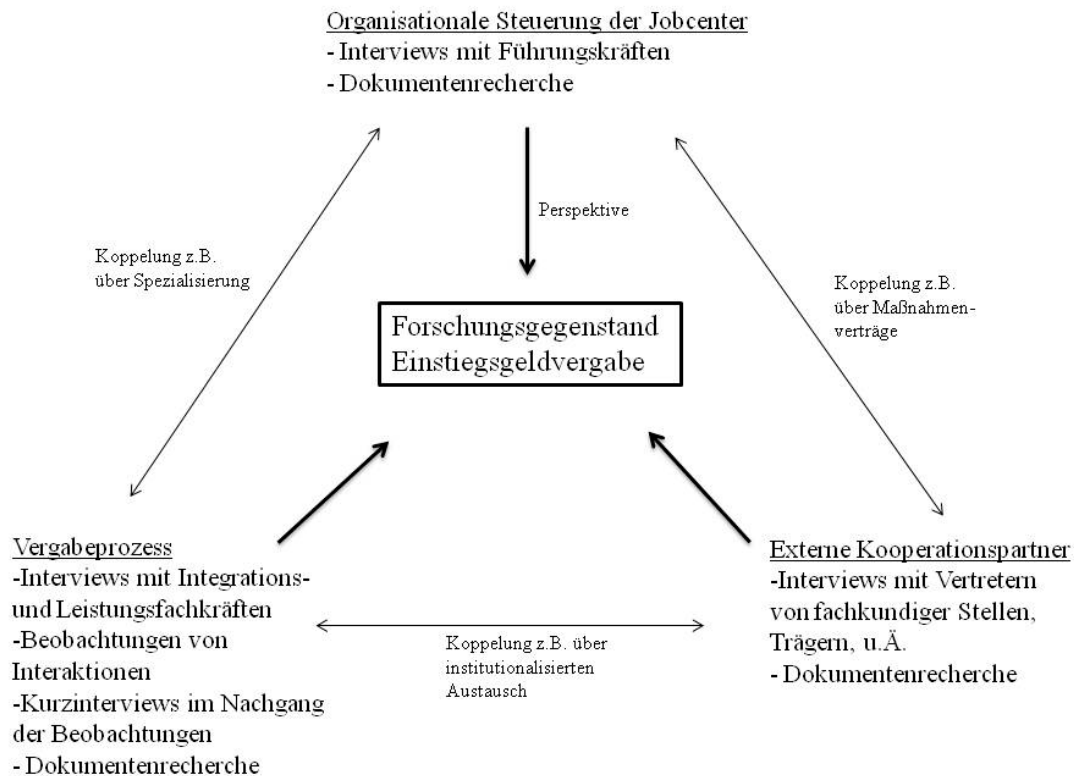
Organisationale Steuerung der Jobcenter
- Interviews mit Führungskräften
- Dokumentenrecherche

Perspektive

Koppelung z.B. über Spezialisierung

Koppelung z.B. über Maßnahmenverträge

Forschungsgegenstand
Einstiegsgeldvergabe

Vergabeprozess
-Interviews mit Integrations- und Leistungsfachkräften
-Beobachtungen von Interaktionen
-Kurzinterviews im Nachgang der Beobachtungen
- Dokumentenrecherche

Koppelung z.B. über institutionalisierten Austausch

Externe Kooperationspartner
-Interviews mit Vertretern von fachkundiger Stellen, Trägern, u.Ä.
- Dokumentenrecherche